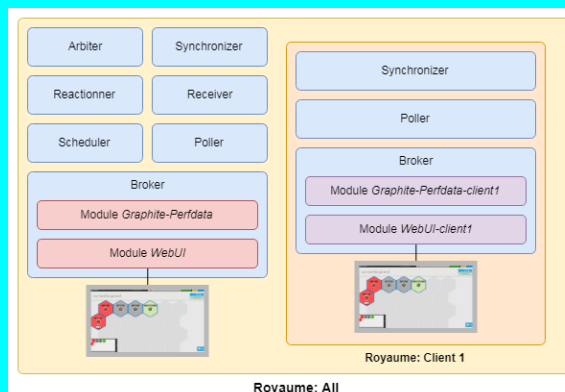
Arbiter

Synchronizer

Reactionner

Receiver

Scheduler

Poller

Broker

Module *Graphite-Perfdata*

Module *WebUI*

Synchronizer

Poller

Broker

Module *Graphite-Perfdata-client1*

Module *WebUI-client1*

Royaume: Client 1

Royaume: All